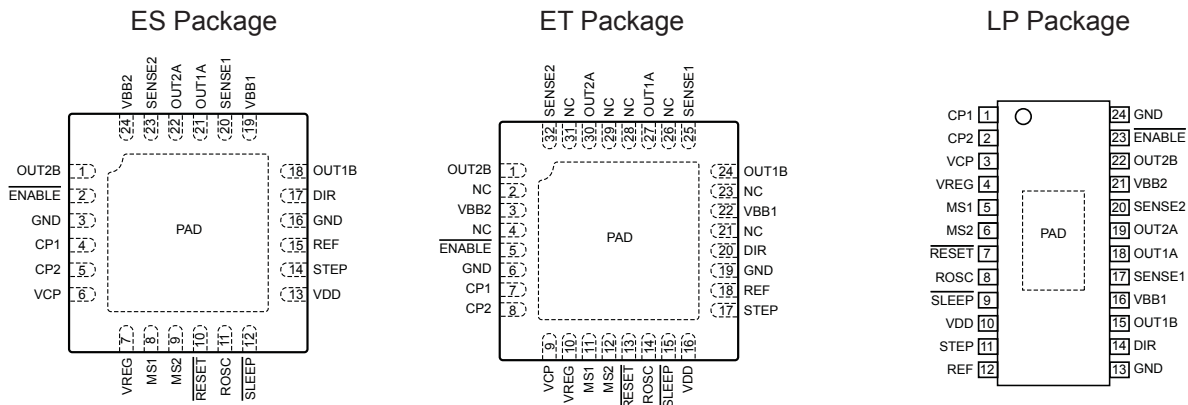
ES Package

VBB2 24
SENSE2 23
OUT2A 22
OUT1A 21
SENSE1 20
VBB1 19

OUT2B 1
$\overline{\text{ENABLE}}$ 2
GND 3
CP1 4
CP2 5
VCP 6

PAD

18 OUT1B
17 DIR
16 GND
15 REF
14 STEP
13 VDD

7 VREG
8 MS1
9 MS2
10 $\overline{\text{RESET}}$
11 ROSC
12 $\overline{\text{SLEEP}}$

ET Package

SENSE2 32
NC 31
OUT2A 30
NC 29
NC 28
OUT1A 27
NC 26
SENSE1 25

OUT2B 1
NC 2
VBB2 3
NC 4
$\overline{\text{ENABLE}}$ 5
GND 6
CP1 7
CP2 8

PAD

24 OUT1B
23 NC
22 VBB1
21 NC
20 DIR
19 GND
18 REF
17 STEP

9 VCP
10 VREG
11 MS1
12 MS2
13 $\overline{\text{RESET}}$
14 ROSC
15 $\overline{\text{SLEEP}}$
16 VDD

LP Package

CP1 1
CP2 2
VCP 3
VREG 4
MS1 5
MS2 6
$\overline{\text{RESET}}$ 7
ROSC 8
$\overline{\text{SLEEP}}$ 9
VDD 10
STEP 11
REF 12

PAD

24 GND
23 $\overline{\text{ENABLE}}$
22 OUT2B
21 VBB2
20 SENSE2
19 OUT2A
18 OUT1A
17 SENSE1
16 VBB1
15 OUT1B
14 DIR
13 GND